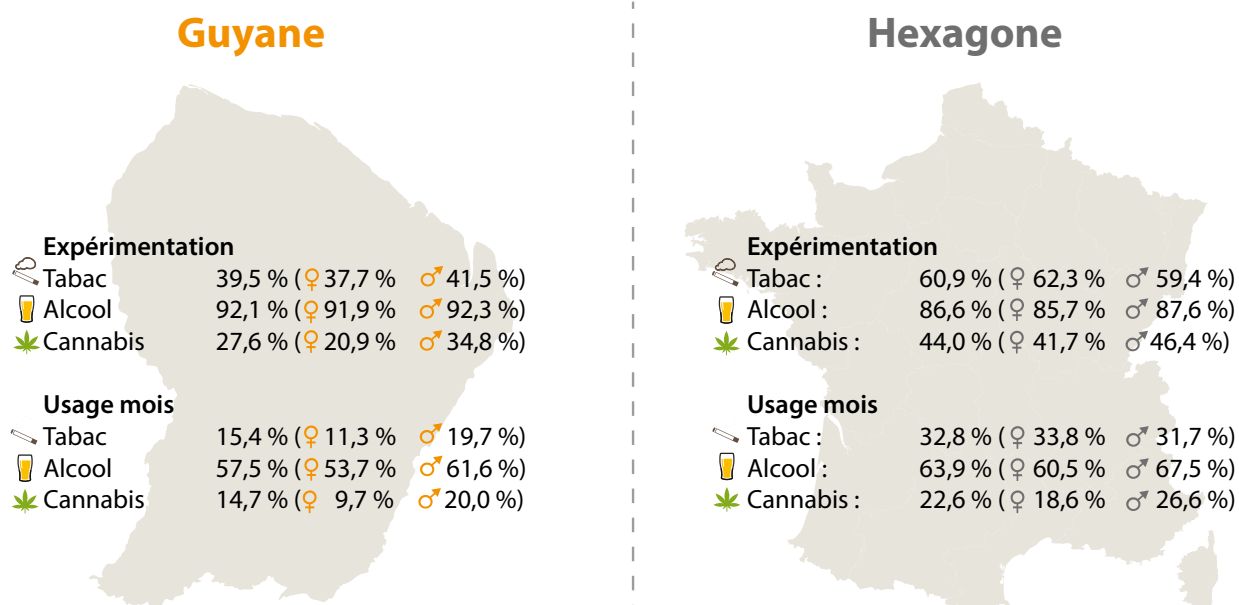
Guyane

Expérimentation
Tabac 39,5 % (♀37,7 % ♂41,5 %)
Alcool 92,1 % (♀91,9 % ♂92,3 %)
Cannabis 27,6 % (♀20,9 % ♂34,8 %)

Usage mois
Tabac 15,4 % (♀11,3 % ♂19,7 %)
Alcool 57,5 % (♀53,7 % ♂61,6 %)
Cannabis 14,7 % (♀ 9,7 % ♂20,0 %)

Hexagone

Expérimentation
Tabac : 60,9 % (♀ 62,3 % ♂ 59,4 %)
Alcool : 86,6 % (♀ 85,7 % ♂ 87,6 %)
Cannabis : 44,0 % (♀ 41,7 % ♂46,4 %)

Usage mois
Tabac : 32,8 % (♀ 33,8 % ♂ 31,7 %)
Alcool : 63,9 % (♀ 60,5 % ♂ 67,5 %)
Cannabis : 22,6 % (♀ 18,6 % ♂ 26,6 %)